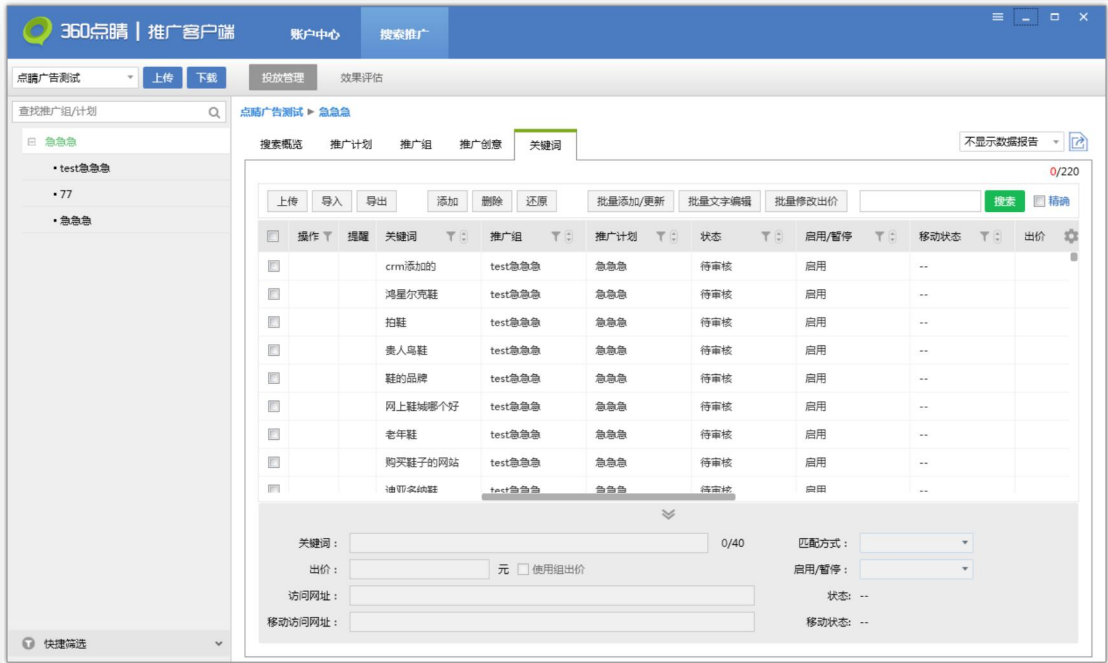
360点睛 | 推广客户端

账户中心　搜索推广

点睛广告测试　上传　下载

投放管理　效果评估

查找推广组/计划

急急急
• test急急急
• 77
• 急急急

快捷筛选

点睛广告测试 ▶ 急急急

搜索概览　推广计划　推广组　推广创意　关键词

不显示数据报告

0/220

上传　导入　导出　添加　删除　还原　批量添加/更新　批量文字编辑　批量修改出价　搜索　精确

| | 操作 | 提醒 | 关键词 | 推广组 | 推广计划 | 状态 | 启用/暂停 | 移动状态 | 出价 |
|---|---|---|---|---|---|---|---|---|---|
| | | | crm添加的 | test急急急 | 急急急 | 待审核 | 启用 | -- | |
| | | | 鸿星尔克鞋 | test急急急 | 急急急 | 待审核 | 启用 | -- | |
| | | | 拍鞋 | test急急急 | 急急急 | 待审核 | 启用 | -- | |
| | | | 贵人鸟鞋 | test急急急 | 急急急 | 待审核 | 启用 | -- | |
| | | | 鞋的品牌 | test急急急 | 急急急 | 待审核 | 启用 | -- | |
| | | | 网上鞋城哪个好 | test急急急 | 急急急 | 待审核 | 启用 | -- | |
| | | | 老年鞋 | test急急急 | 急急急 | 待审核 | 启用 | -- | |
| | | | 购买鞋子的网站 | test急急急 | 急急急 | 待审核 | 启用 | -- | |
| | | | 迪巫名纳鞋 | test急急急 | 急急急 | 待审核 | 启用 | -- | |

关键词：　0/40　匹配方式：
出价：　元　使用组出价　启用/暂停：
访问网址：　状态：--
移动访问网址：　移动状态：--